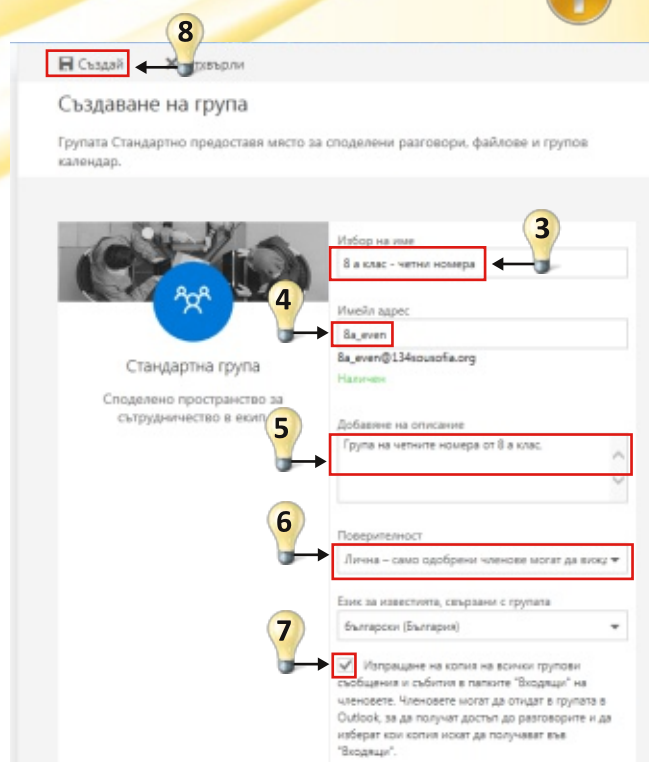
8

Създай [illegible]хвърли

Създаване на група

Групата Стандартно предоставя място за споделени разговори, файлове и групов календар.

Стандартна група

Споделено пространство за сътрудничество в екип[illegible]

Избор на име

8 а клас - четни номера

3

4

Имейл адрес

8a_even

8a_even@134sousofia.org

Наличен

5

Добавяне на описание

Група на четните номера от 8 а клас.

6

Поверителност

Лична – само одобрени членове могат да вижд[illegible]

Език за известията, свързани с групата

български (България)

7

Изпращане на копия на всички групови съобщения и събития в папките "Входящи" на членовете. Членовете могат да отидат в групата в Outlook, за да получат достъп до разговорите и да изберат кои копия искат да получават във "Входящи".